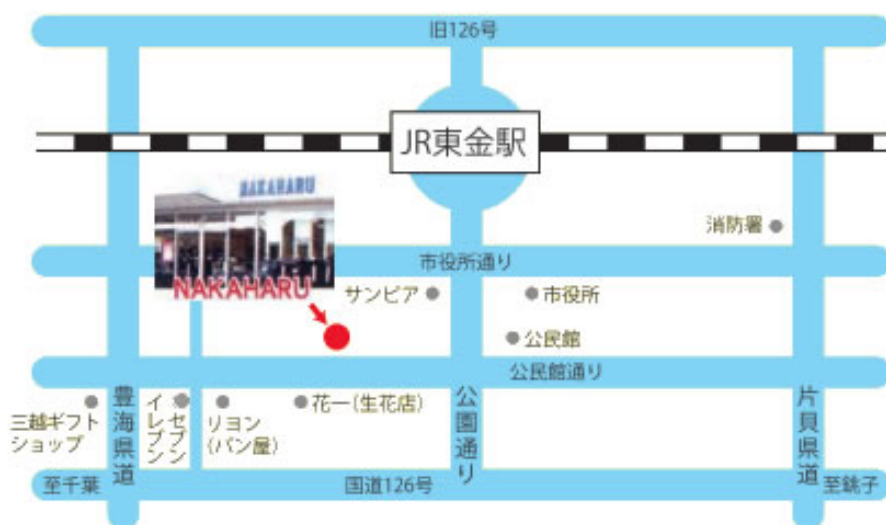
旧126号

JR東金駅

NAKAHARU

消防署

市役所通り

NAKAHARU

サンピア

市役所

公民館

公民館通り

三越ギフトショップ

豊海県道

セブンイレブン

リヨン(パン屋)

花一(生花店)

公園通り

片貝県道

至千葉

国道126号

至銚子